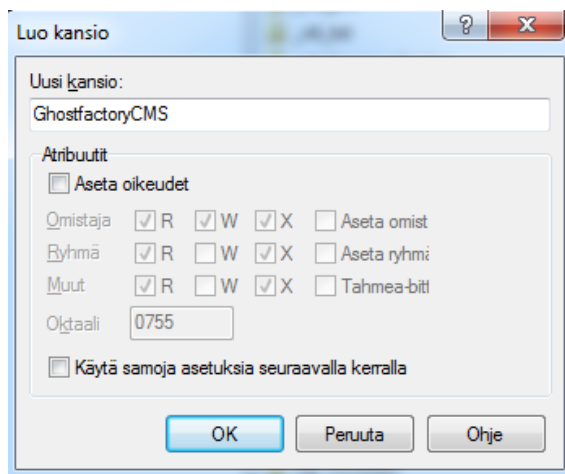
Luo kansio

?

X

Uusi kansio:

GhostfactoryCMS

Atribuutit

Aseta oikeudet

| Omistaja | R | W | X | Aseta omist |
|---|---|---|---|---|
| Ryhmä | R | W | X | Aseta ryhmä |
| Muut | R | W | X | Tahmea-bitt |

Oktaali 0755

Käytä samoja asetuksia seuraavalla kerralla

OK

Peruuta

Ohje